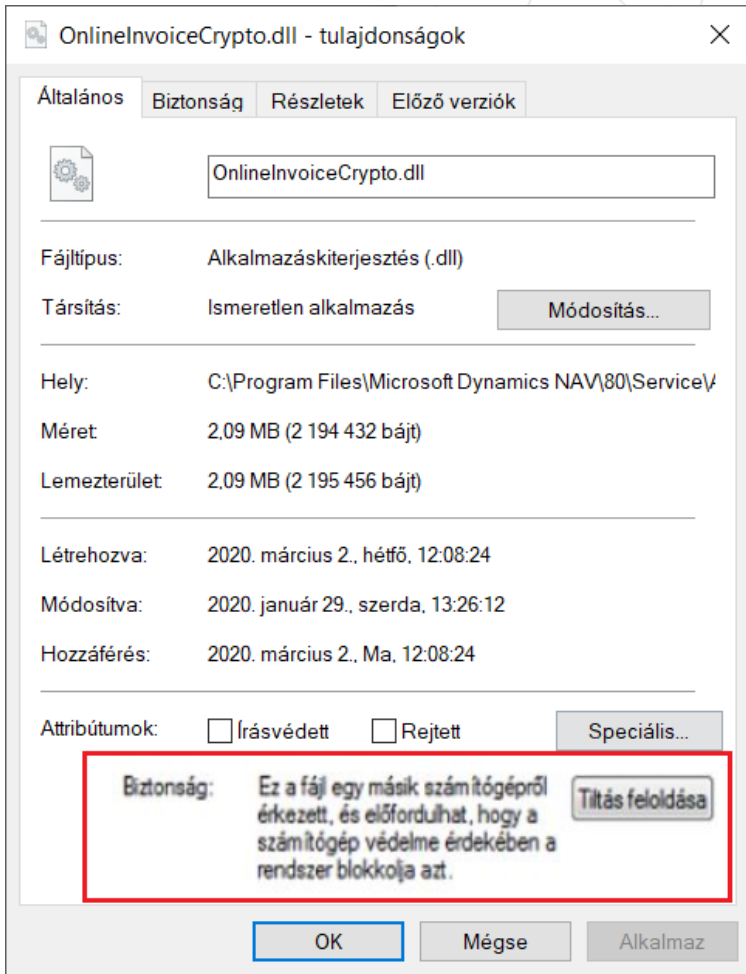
OnlineInvoiceCrypto.dll - tulajdonságok

Általános | Biztonság | Részletek | Előző verziók

OnlineInvoiceCrypto.dll

Fájltípus: Alkalmazáskiterjesztés (.dll)

Társítás: Ismeretlen alkalmazás

Módosítás...

Hely: C:\Program Files\Microsoft Dynamics NAV\80\Service\

Méret: 2,09 MB (2 194 432 bájt)

Lemezterület: 2,09 MB (2 195 456 bájt)

Létrehozva: 2020. március 2., hétfő, 12:08:24

Módosítva: 2020. január 29., szerda, 13:26:12

Hozzáférés: 2020. március 2., Ma, 12:08:24

Attribútumok: Írásvédett Rejtett

Speciális...

Biztonság: Ez a fájl egy másik számítógépről érkezett, és előfordulhat, hogy a számítógép védelme érdekében a rendszer blokkolja azt.

Tiltás feloldása

OK Mégse Alkalmaz